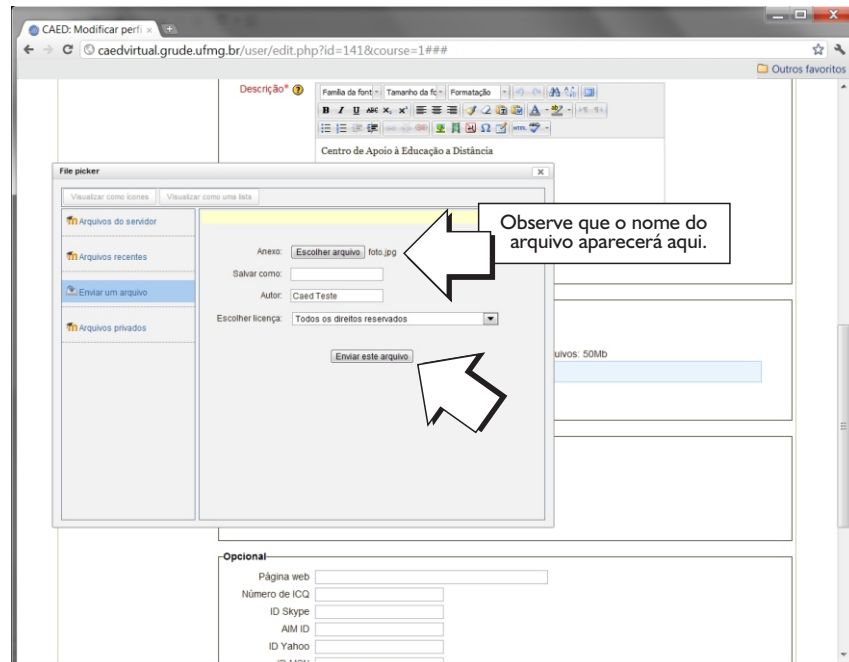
CAED: Modificar perfi ×

caedvirtual.grude.ufmg.br/user/edit.php?id=141&course=1###

Outros favoritos

Descrição*

Família da font Tamanho da fc Formatação

Centro de Apoio à Educação a Distância

File picker

Visualizar como ícones | Visualizar como uma lista

Arquivos do servidor

Arquivos recentes

Enviar um arquivo

Arquivos privados

Observe que o nome do arquivo aparecerá aqui.

Anexo: Escolher arquivo foto.jpg

Salvar como:

Autor: Caed Teste

Escolher licença: Todos os direitos reservados

Enviar este arquivo

uivos: 50Mb

Opcional

Página web

Número de ICQ

ID Skype

AIM ID

ID Yahoo